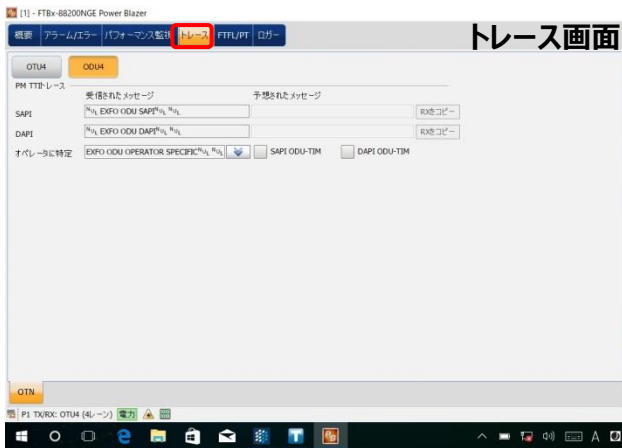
[1] - FTBx-88200NGE Power Blazer

概要 アラーム/エラー パフォーマンス監視 トレース FTFL/PT ロガー

トレース画面

OTU4 ODU4

PM TTIトレース

受信されたメッセージ 予想されたメッセージ

SAPI $^{N}U_{L}$ EXFO ODU SAPI$^{N}U_{L}$ $^{N}U_{L}$ RXをコピー

DAPI $^{N}U_{L}$ EXFO ODU DAPI$^{N}U_{L}$ $^{N}U_{L}$ RXをコピー

オペレータに特定 EXFO ODU OPERATOR SPECIFIC$^{N}U_{L}$ $^{N}U_{L}$ SAPI ODU-TIM DAPI ODU-TIM

OTN

P1 TX/RX: OTU4 (4レーン) 電力

A